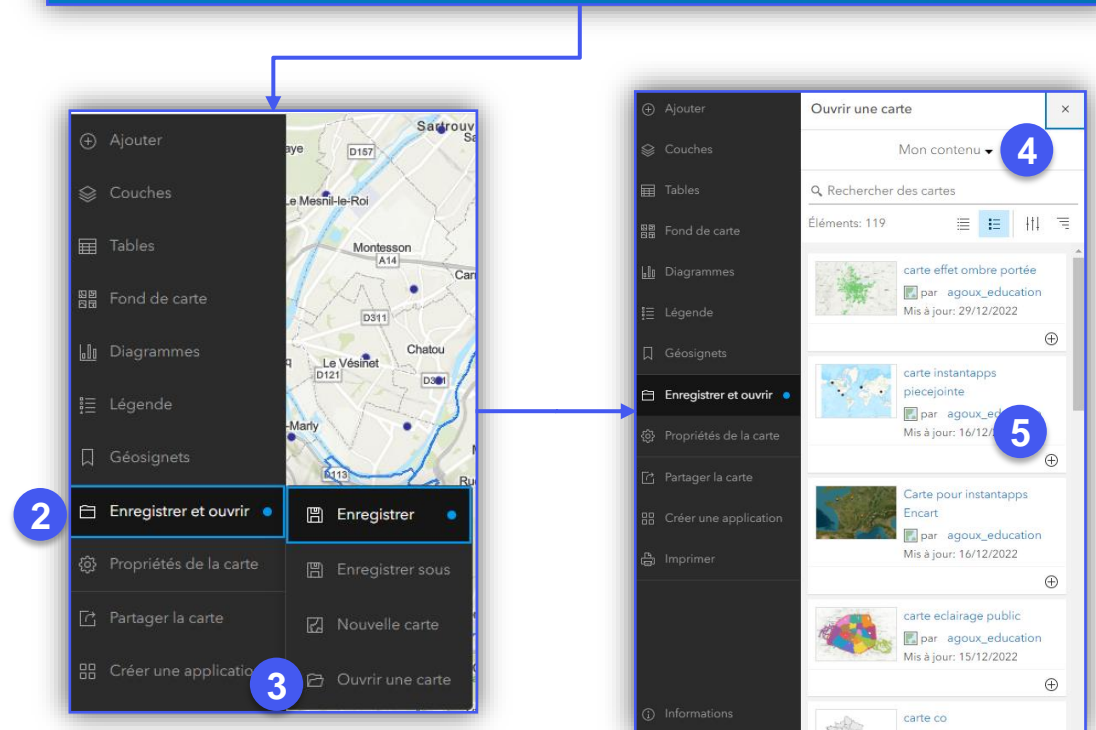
Ajouter
Couches
Tables
Fond de carte
Diagrammes
Légende
Géosignets
2
Enregistrer et ouvrir
Propriétés de la carte
Partager la carte
Créer une applicatio
3

Sartrouv
aye
D157
Le Mesnil-le-Roi
Montesson
A14
Car
D311
Le Vésinet
Chatou
D121
D30
-Marly
D113

Enregistrer
Enregistrer sous
Nouvelle carte
Ouvrir une carte

Ajouter
Couches
Tables
Fond de carte
Diagrammes
Légende
Géosignets
Enregistrer et ouvrir
Propriétés de la carte
Partager la carte
Créer une application
Imprimer
Informations

Ouvrir une carte
×
Mon contenu
4
Rechercher des cartes
Éléments: 119

carte effet ombre portée
par agoux_education
Mis à jour: 29/12/2022

carte instantapps piecejointe
par agoux_ed
Mis à jour: 16/12/
5

Carte pour instantapps Encart
par agoux_education
Mis à jour: 16/12/2022

carte eclairage public
par agoux_education
Mis à jour: 15/12/2022

carte co